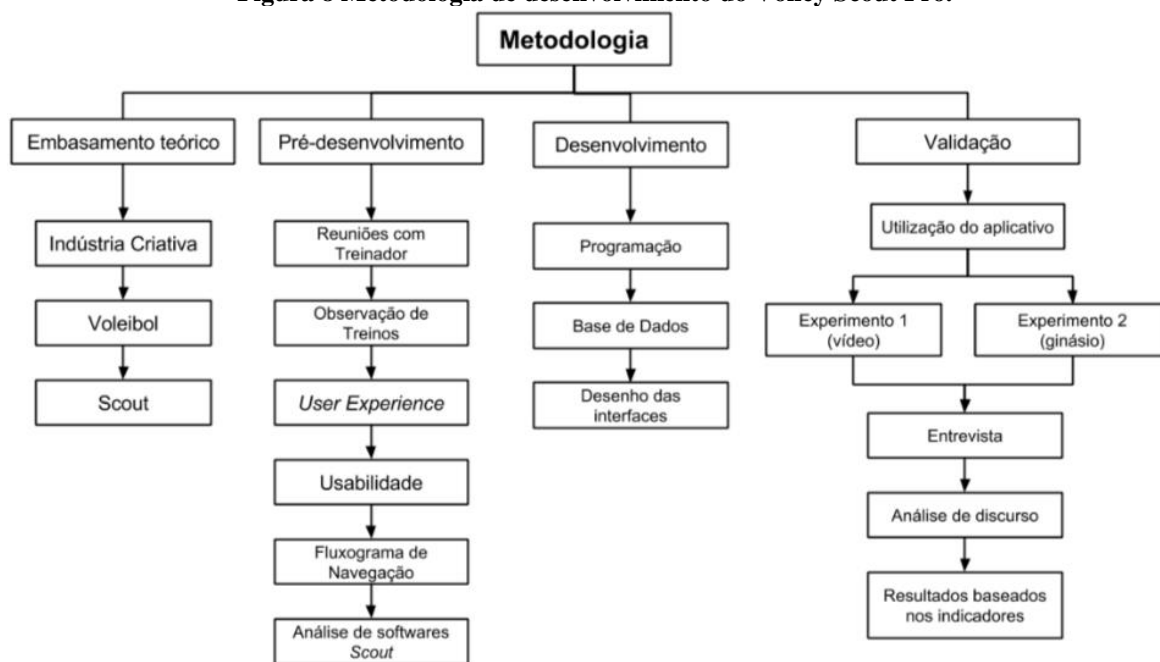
Figura 8 Metodologia de desenvolvimento do Volley Scout Pro.

Metodologia

Embasamento teórico

Indústria Criativa

Voleibol

Scout

Pré-desenvolvimento

Reuniões com Treinador

Observação de Treinos

User Experience

Usabilidade

Fluxograma de Navegação

Análise de softwares Scout

Desenvolvimento

Programação

Base de Dados

Desenho das interfaces

Validação

Utilização do aplicativo

Experimento 1 (vídeo)

Experimento 2 (ginásio)

Entrevista

Análise de discurso

Resultados baseados nos indicadores